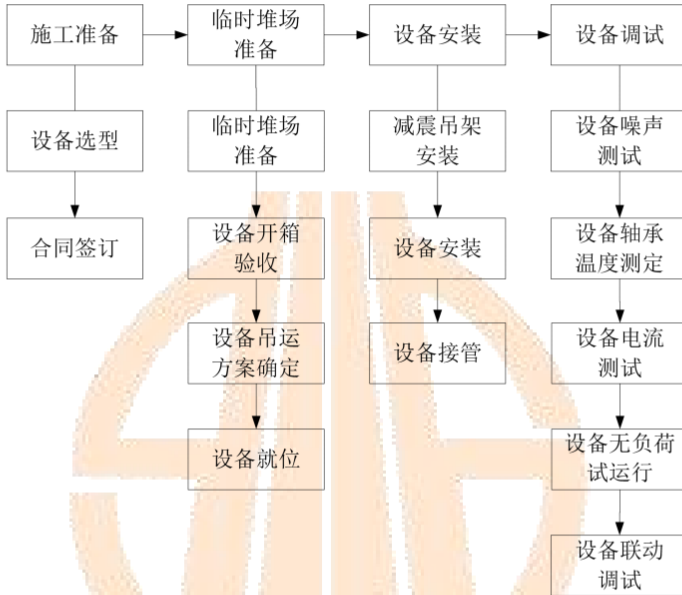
施工准备

设备选型

合同签订

临时堆场准备

临时堆场准备

设备开箱验收

设备吊运方案确定

设备就位

设备安装

减震吊架安装

设备安装

设备接管

设备调试

设备噪声测试

设备轴承温度测定

设备电流测试

设备无负荷试运行

设备联动调试